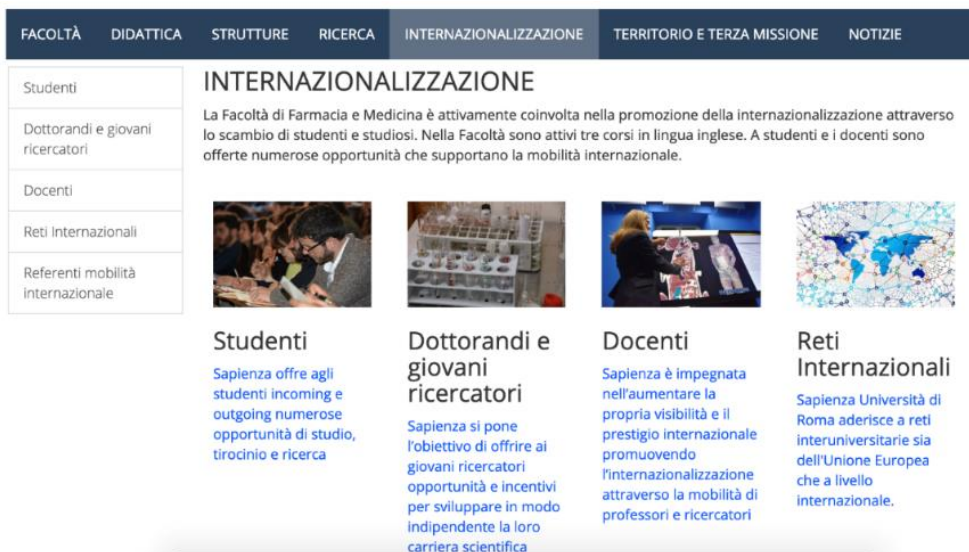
FACOLTÀ DIDATTICA STRUTTURE RICERCA INTERNAZIONALIZZAZIONE TERRITORIO E TERZA MISSIONE NOTIZIE

Studenti

Dottorandi e giovani ricercatori

Docenti

Reti Internazionali

Referenti mobilità internazionale

INTERNAZIONALIZZAZIONE

La Facoltà di Farmacia e Medicina è attivamente coinvolta nella promozione della internazionalizzazione attraverso lo scambio di studenti e studiosi. Nella Facoltà sono attivi tre corsi in lingua inglese. A studenti e i docenti sono offerte numerose opportunità che supportano la mobilità internazionale.

Studenti

Sapienza offre agli studenti incoming e outgoing numerose opportunità di studio, tirocinio e ricerca

Dottorandi e giovani ricercatori

Sapienza si pone l'obiettivo di offrire ai giovani ricercatori opportunità e incentivi per sviluppare in modo indipendente la loro carriera scientifica

Docenti

Sapienza è impegnata nell'aumentare la propria visibilità e il prestigio internazionale promuovendo l'internazionalizzazione attraverso la mobilità di professori e ricercatori

Reti Internazionali

Sapienza Università di Roma aderisce a reti interuniversitarie sia dell'Unione Europea che a livello internazionale.